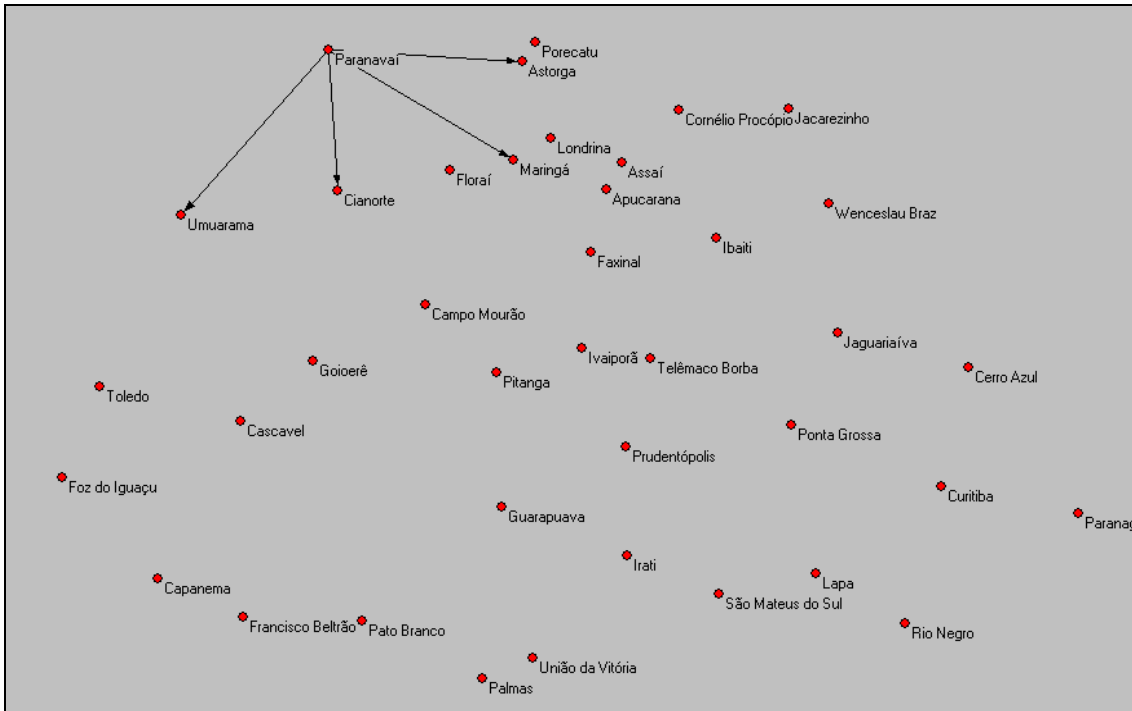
Paranavaí
Porecatu
Astorga
Cornélio Procópio
Jacarezinho
Londrina
Assaí
Maringá
Floraí
Apucarana
Cianorte
Umuarama
Wenceslau Braz
Ibaiti
Faxinal
Campo Mourão
Jaguariaíva
Ivaiporã
Telêmaco Borba
Goioerê
Pitanga
Cerro Azul
Toledo
Cascavel
Ponta Grossa
Prudentópolis
Foz do Iguaçu
Curitiba
Guarapuava
Paranag
Irati
Lapa
Capanema
São Mateus do Sul
Francisco Beltrão
Pato Branco
Rio Negro
União da Vitória
Palmas